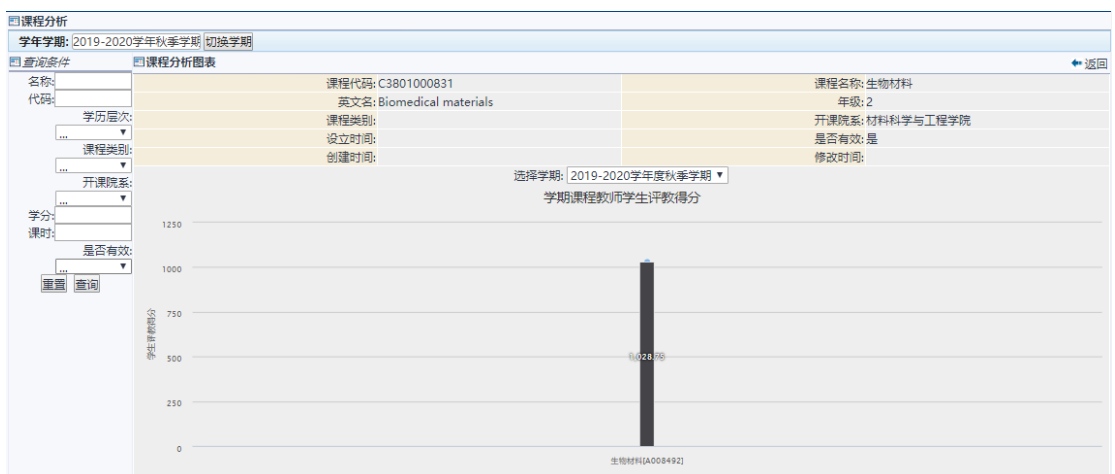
课程分析

学年学期: 2019-2020学年秋季学期 切换学期

查询条件

名称:
代码:
学历层次:
...
课程类别:
...
开课院系:
...
学分:
课时:
是否有效:
...
重置 查询

课程分析图表

返回

| 课程代码: | C3801000831 | 课程名称: | 生物材料 |
|---|---|---|---|
| 英文名: | Biomedical materials | 年级: | 2 |
| 课程类别: | | 开课院系: | 材料科学与工程学院 |
| 设立时间: | | 是否有效: | 是 |
| 创建时间: | | 修改时间: | |

选择学期: 2019-2020学年度秋季学期

学期课程教师学生评教得分

1250
1000
750
500
250
0

学生评教得分

1028.75

生物材料[A008492]